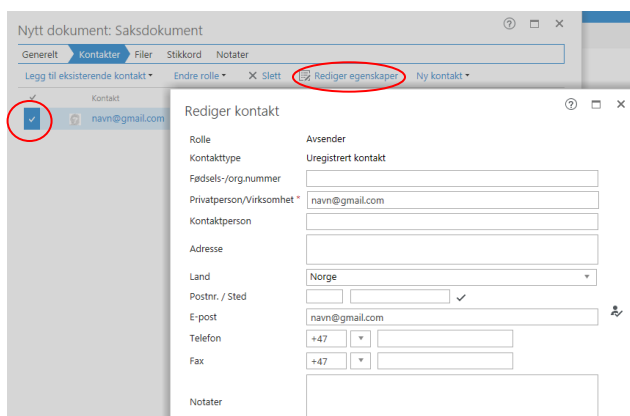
Nytt dokument: Saksdokument

Generelt Kontakter Filer Stikkord Notater

Legg til eksisterende kontakt ▾ Endre rolle ▾ ✕ Slett Rediger egenskaper Ny kontakt ▾

Kontakt

navn@gmail.com

Rediger kontakt

| | |
|---|---|
| Rolle | Avsender |
| Kontakttype | Uregistrert kontakt |
| Fødsels-/org.nummer | |
| Privatperson/Virksomhet * | navn@gmail.com |
| Kontaktperson | |
| Adresse | |
| Land | Norge |
| Postnr. / Sted | |
| E-post | navn@gmail.com |
| Telefon | +47 |
| Fax | +47 |
| Notater | |